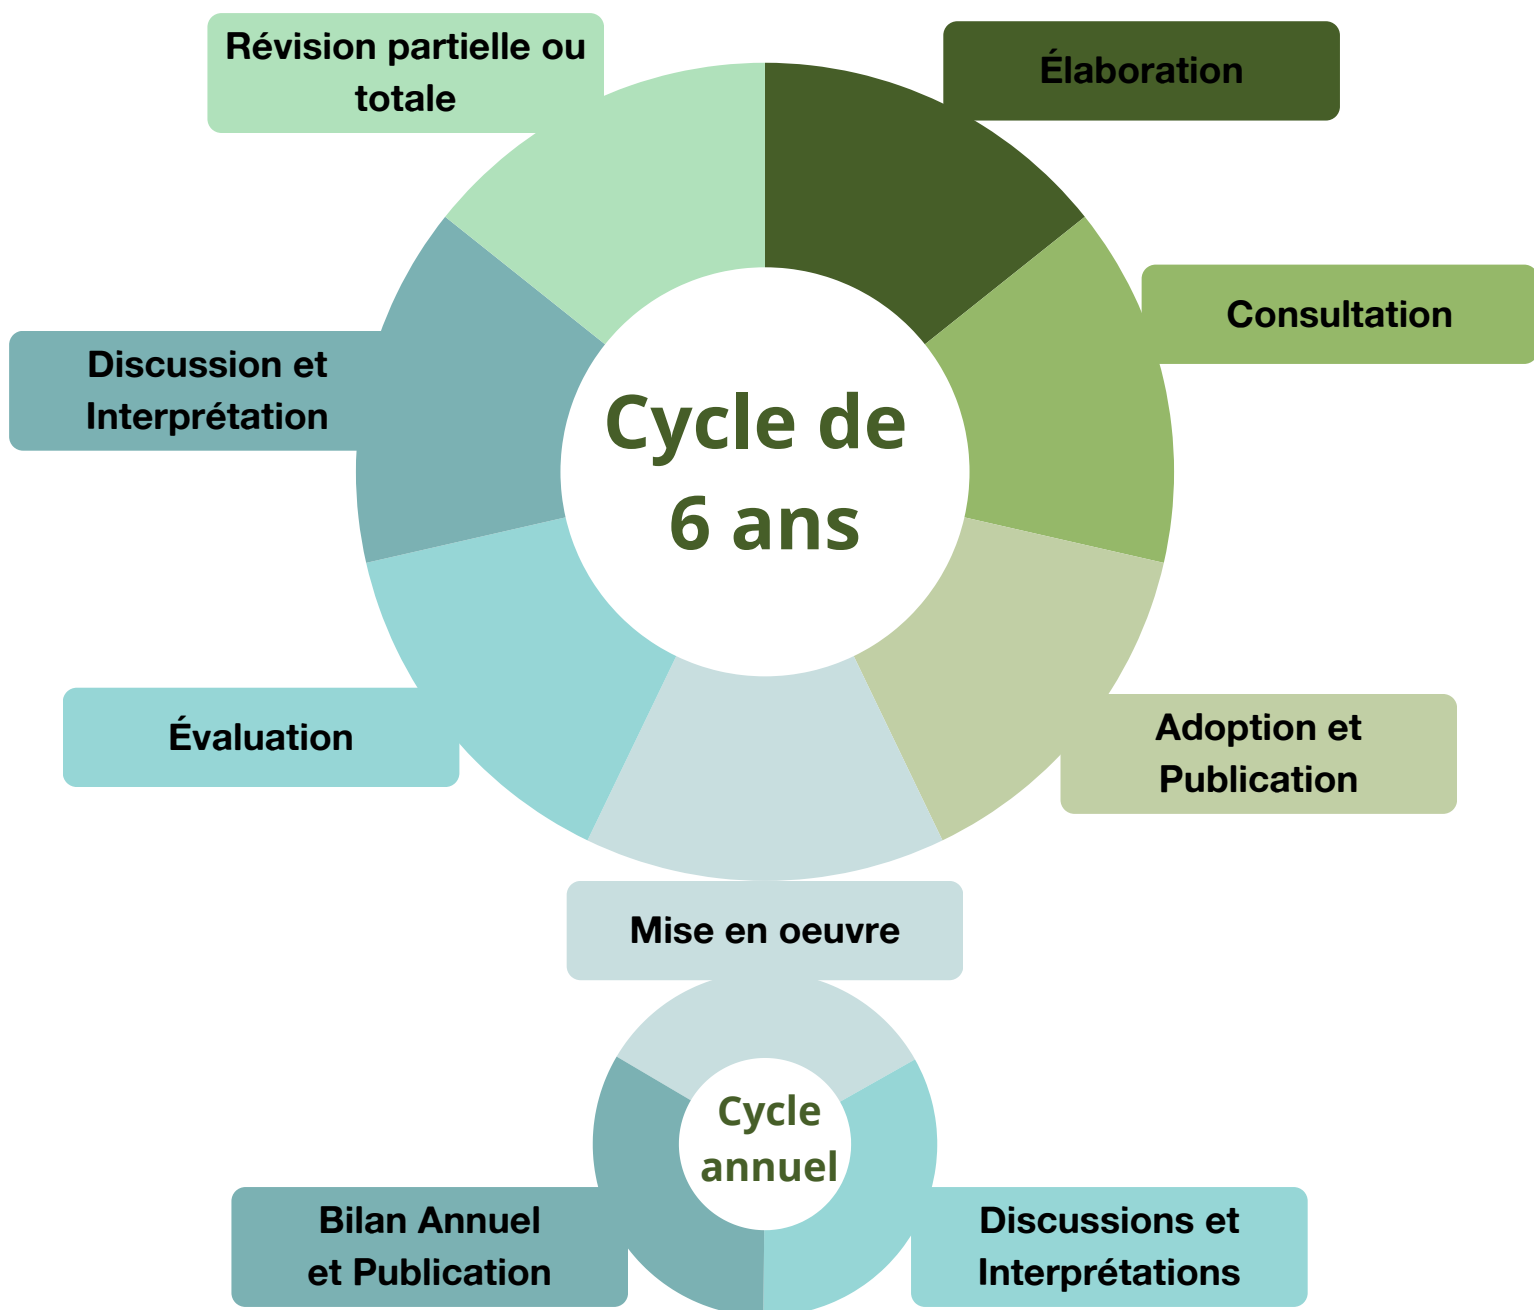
Révision partielle ou totale

Élaboration

Discussion et Interprétation

Cycle de 6 ans

Consultation

Évaluation

Adoption et Publication

Mise en oeuvre

Cycle annuel

Bilan Annuel et Publication

Discussions et Interprétations